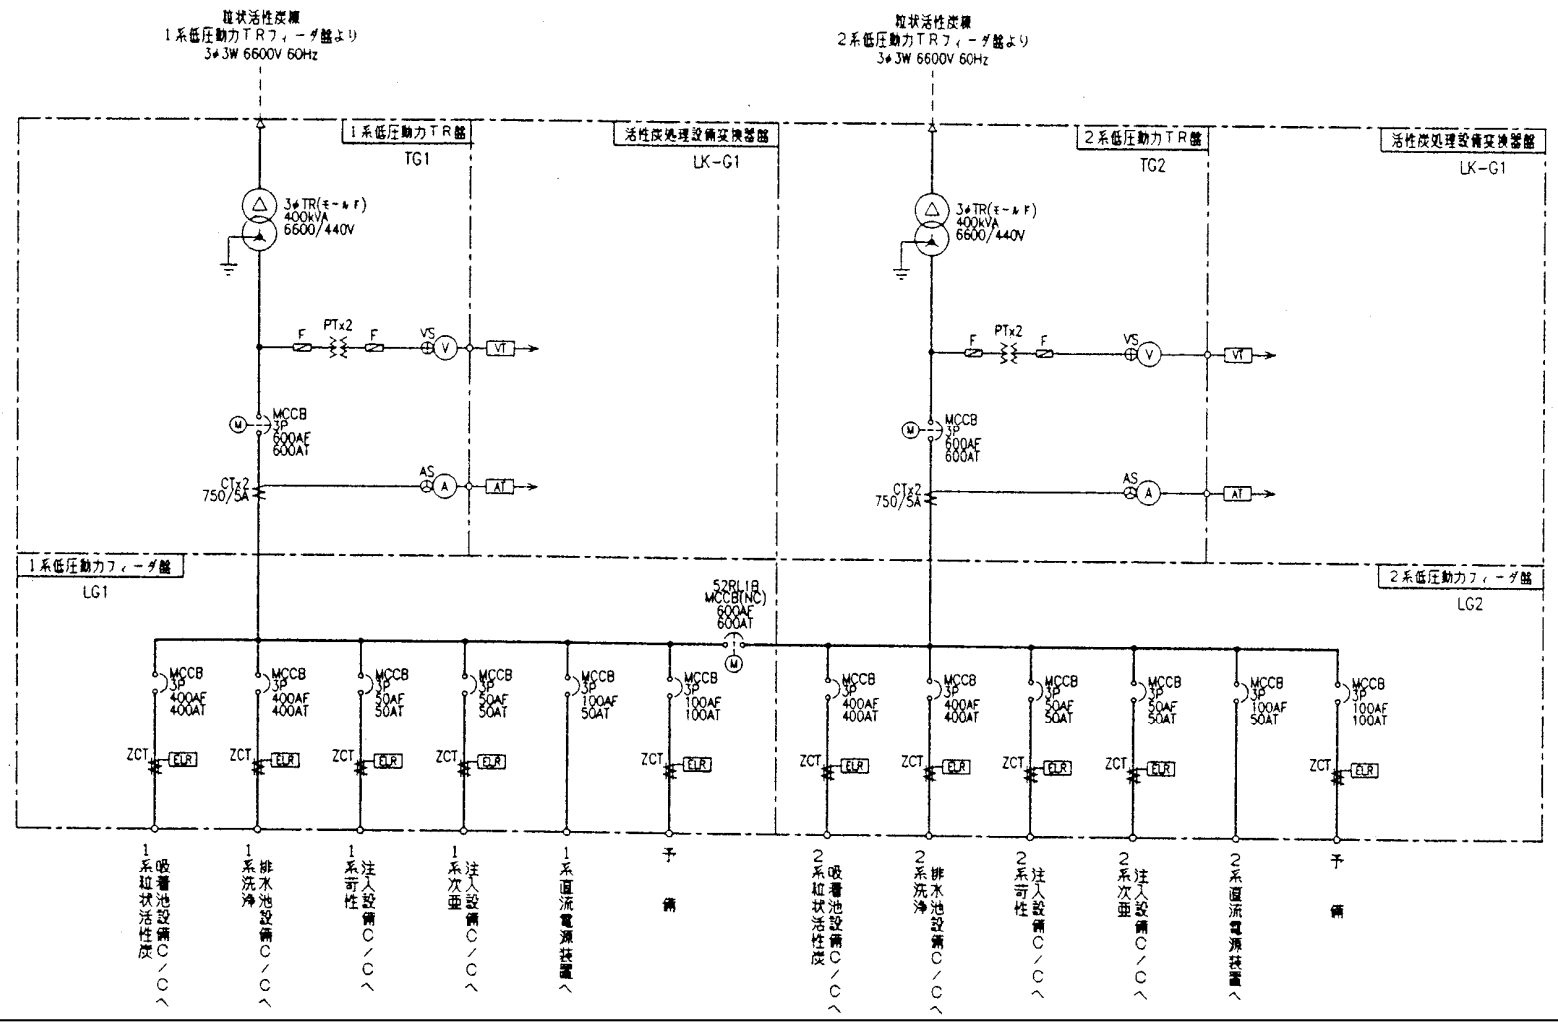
粒状活性炭棟
1系低圧動力TRフィーダ盤より
3φ3W 6600V 60Hz

粒状活性炭棟
2系低圧動力TRフィーダ盤より
3φ3W 6600V 60Hz

1系低圧動力TR盤
TG1

活性炭処理設備変換器盤
LK-G1

2系低圧動力TR盤
TG2

活性炭処理設備変換器盤
LK-G1

3φTR(モールド)
400kVA
6600/440V

3φTR(モールド)
400kVA
6600/440V

F PTx2 F VS V VT

F PTx2 F VS V VT

M MCCB 3P 600AF 600AT

M MCCB 3P 600AF 600AT

CTx2 750/5A AS A AT

CTx2 750/5A AS A AT

1系低圧動力フィーダ盤
LG1

2系低圧動力フィーダ盤
LG2

52RL1B
MCCB(NC)
600AF
600AT
M

MCCB 3P 400AF 400AT
MCCB 3P 400AF 400AT
MCCB 3P 50AF 50AT
MCCB 3P 50AF 50AT
MCCB 3P 100AF 50AT
MCCB 3P 100AF 100AT
MCCB 3P 400AF 400AT
MCCB 3P 400AF 400AT
MCCB 3P 50AF 50AT
MCCB 3P 50AF 50AT
MCCB 3P 100AF 50AT
MCCB 3P 100AF 100AT

ZCT ELR
ZCT ELR
ZCT ELR
ZCT ELR
ZCT ELR
ZCT ELR
ZCT ELR
ZCT ELR
ZCT ELR
ZCT ELR

1系粒状活性炭吸着池設備C/Cへ
1系洗浄排水池設備C/Cへ
1系苛性注入設備C/Cへ
1系次亜注入設備C/Cへ
1系直流電源装置へ
予備
2系粒状活性炭吸着池設備C/Cへ
2系洗浄排水池設備C/Cへ
2系苛性注入設備C/Cへ
2系次亜注入設備C/Cへ
2系直流電源装置へ
予備